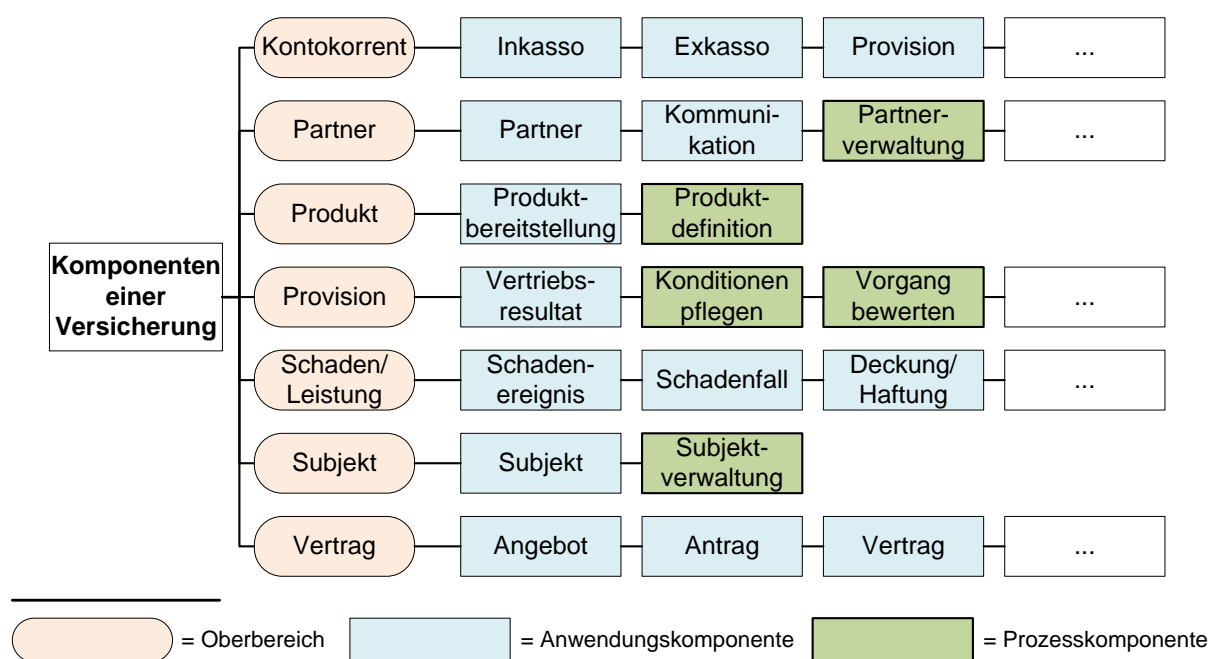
Komponenten einer Versicherung

Kontokorrent — Inkasso — Exkasso — Provision — ...

Partner — Partner — Kommunikation — Partnerverwaltung — ...

Produkt — Produktbereitstellung — Produktdefinition

Provision — Vertriebsresultat — Konditionen pflegen — Vorgang bewerten — ...

Schaden/ Leistung — Schadenereignis — Schadenfall — Deckung/ Haftung — ...

Subjekt — Subjekt — Subjektverwaltung

Vertrag — Angebot — Antrag — Vertrag — ...

= Oberbereich = Anwendungskomponente = Prozesskomponente